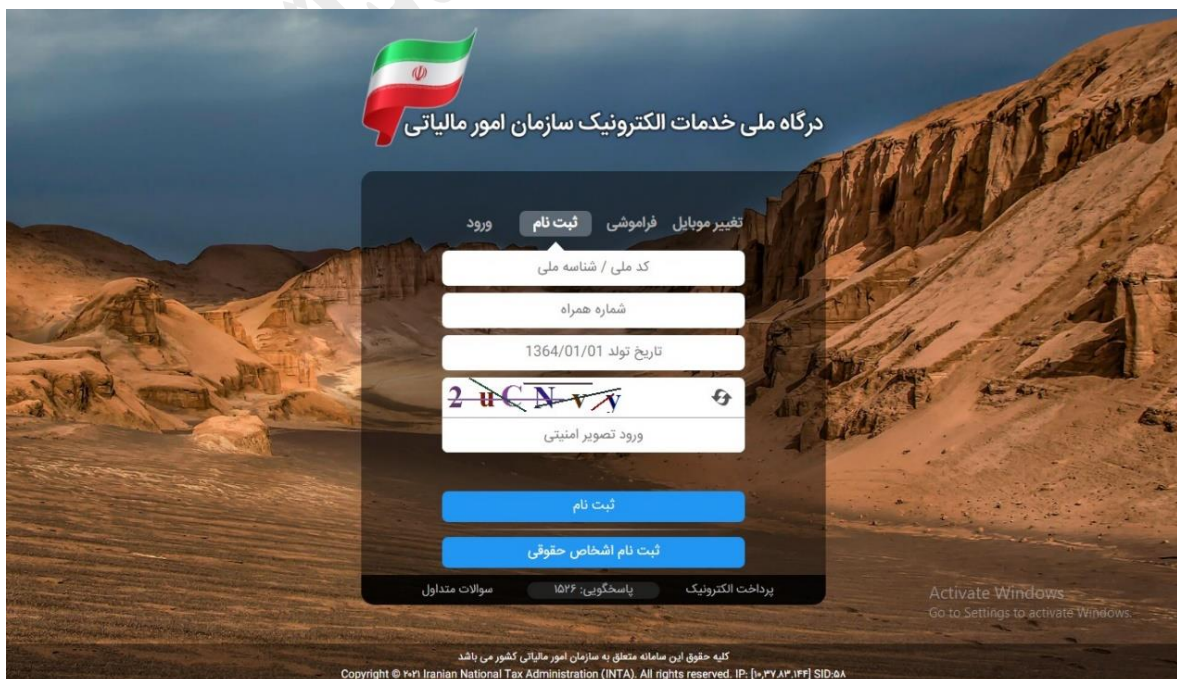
درگاه ملی خدمات الکترونیک سازمان امور مالیاتی

تغییر موبایل فراموشی ثبت نام ورود

کد ملی / شناسه ملی

شماره همراه

تاریخ تولد 1364/01/01

2 uCNvy

ورود تصویر امنیتی

ثبت نام

ثبت نام اشخاص حقوقی

پرداخت الکترونیک پاسخگویی: ۱۵۲۶ سوالات متداول

Activate Windows
Go to Settings to activate Windows.

کلیه حقوق این سامانه متعلق به سازمان امور مالیاتی کشور می باشد
Copyright © ۲۰۲۱ Iranian National Tax Administration (INTA). All rights reserved. IP: [۱۰,۳۷,۸۳,۱۴۴] SID:۵۸